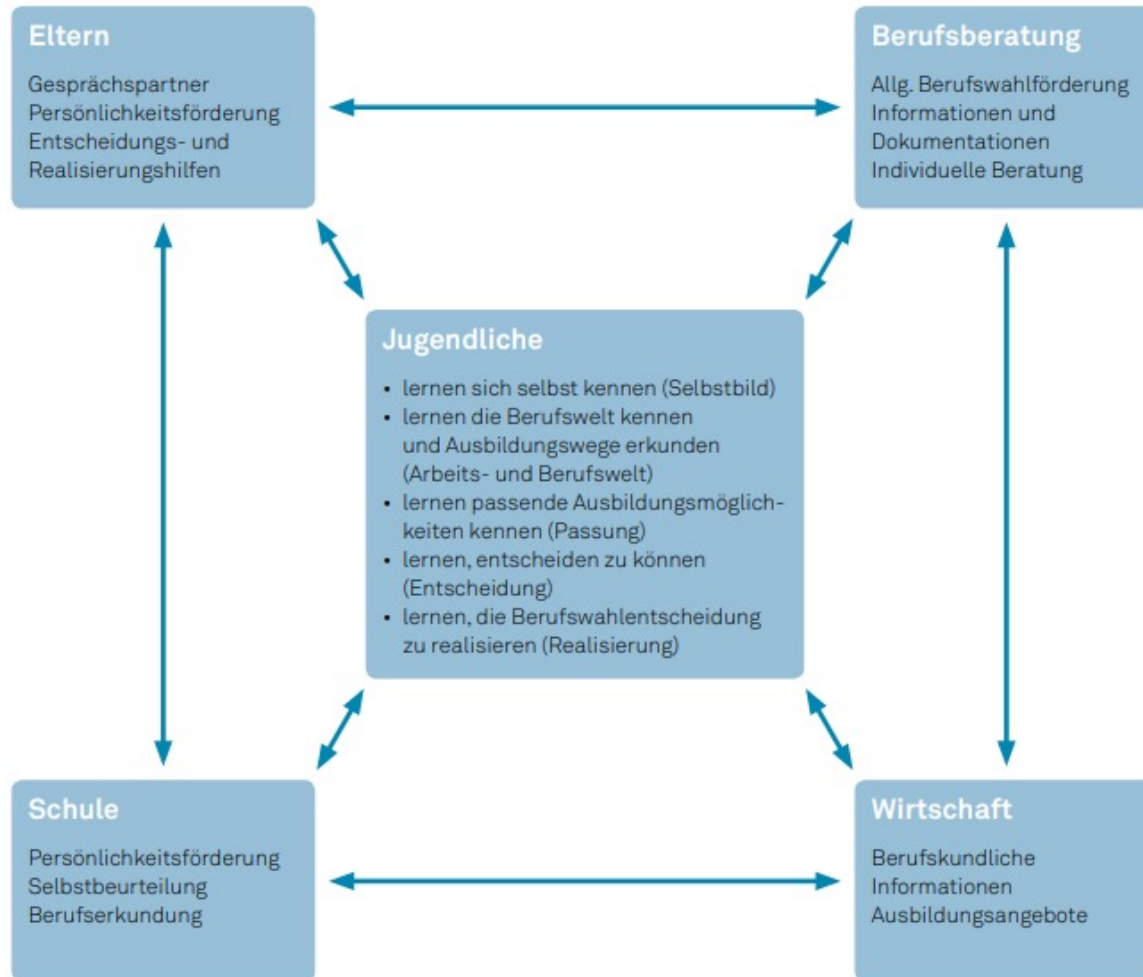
Eltern

Gesprächspartner
Persönlichkeitsförderung
Entscheidungs- und Realisierungshilfen

Berufsberatung

Allg. Berufswahlförderung
Informationen und Dokumentationen
Individuelle Beratung

Jugendliche

• lernen sich selbst kennen (Selbstbild)
• lernen die Berufswelt kennen und Ausbildungswege erkunden (Arbeits- und Berufswelt)
• lernen passende Ausbildungsmöglichkeiten kennen (Passung)
• lernen, entscheiden zu können (Entscheidung)
• lernen, die Berufswahlentscheidung zu realisieren (Realisierung)

Schule

Persönlichkeitsförderung
Selbstbeurteilung
Berufserkundung

Wirtschaft

Berufskundliche Informationen
Ausbildungsangebote